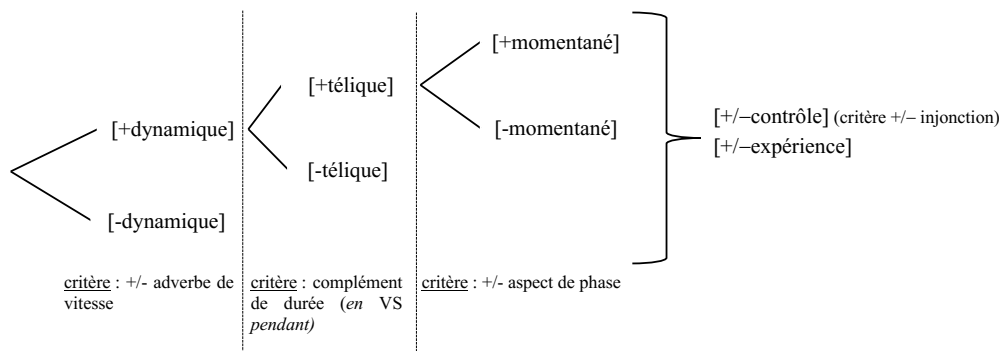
[+dynamique]

[-dynamique]

critère : +/- adverbe de vitesse

[+télique]

[-télique]

critère : complément de durée (*en* VS *pendant)*

[+momentané]

[-momentané]

critère : +/- aspect de phase

[+/–contrôle] (critère +/– injonction)
[+/–expérience]